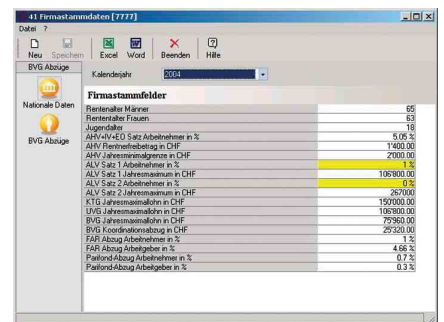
41 Firmastammdaten [7777]

Datei ?

Neu Speichern Excel Word Beenden Hilfe

BVG Abzüge

Kalenderjahr 2004

Nationale Daten

BVG Abzüge

Firmastammfelder

| | |
|---|---|
| Rentenalter Männer | 65 |
| Rentenalter Frauen | 63 |
| Jugendalter | 18 |
| AHV+IV+EO Satz Arbeitnehmer in % | 5.05 % |
| AHV Rentnerfreibetrag in CHF | 1'400.00 |
| AHV Jahresminimalgrenze in CHF | 2'000.00 |
| ALV Satz 1 Arbeitnehmer in % | 1 % |
| ALV Satz 1 Jahresmaximum in CHF | 106'800.00 |
| ALV Satz 2 Arbeitnehmer in % | 0 % |
| ALV Satz 2 Jahresmaximum in CHF | 267000 |
| KTG Jahresmaximallohn in CHF | 150'000.00 |
| UVG Jahresmaximallohn in CHF | 106'800.00 |
| BVG Jahresmaximallohn in CHF | 75'960.00 |
| BVG Koordinationsabzug in CHF | 25'320.00 |
| FAR Abzug Arbeitnehmer in % | 1 % |
| FAR Abzug Arbeitgeber in % | 4.66 % |
| Parifond-Abzug Arbeitnehmer in % | 0.7 % |
| Parifond-Abzug Arbeitgeber in % | 0.3 % |